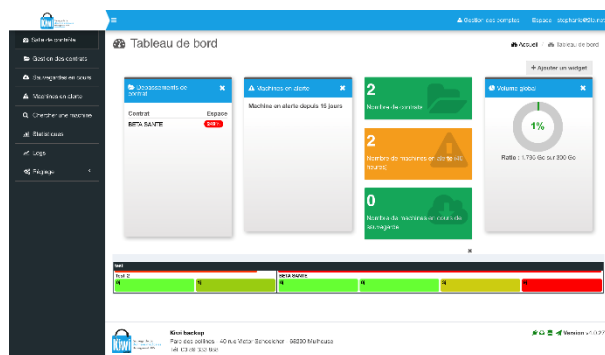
≡

Gestion des comptes Espace stephane@kiwi

Suivi de contrats
Gestion des contrats
Sauvegardes en cours
Machines en alerte
Chercher une machine
Statistiques
Logs
Réglage

Tableau de bord

Accueil / Tableau de bord

+ Ajouter un widget

Dépassements de contrat

| Contrat | Espace |
|---|---|
| BETA SANTE | 0.9% |

Machines en alerte

Machines en alerte depuis 15 jours

2
Nombre de contrats

2
Nombre de machines en alerte (48 heures)

0
Nombre de machines en cours de sauvegarde

Volume global

1%

Ratio : 1.790 Go sur 300 Go

test
test 2
BETA SANTE
0
0
0
0
0
0

Kiwi backup
Parc des collines · 40 rue Victor Schoelcher · 68200 Mulhouse
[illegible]

Version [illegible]